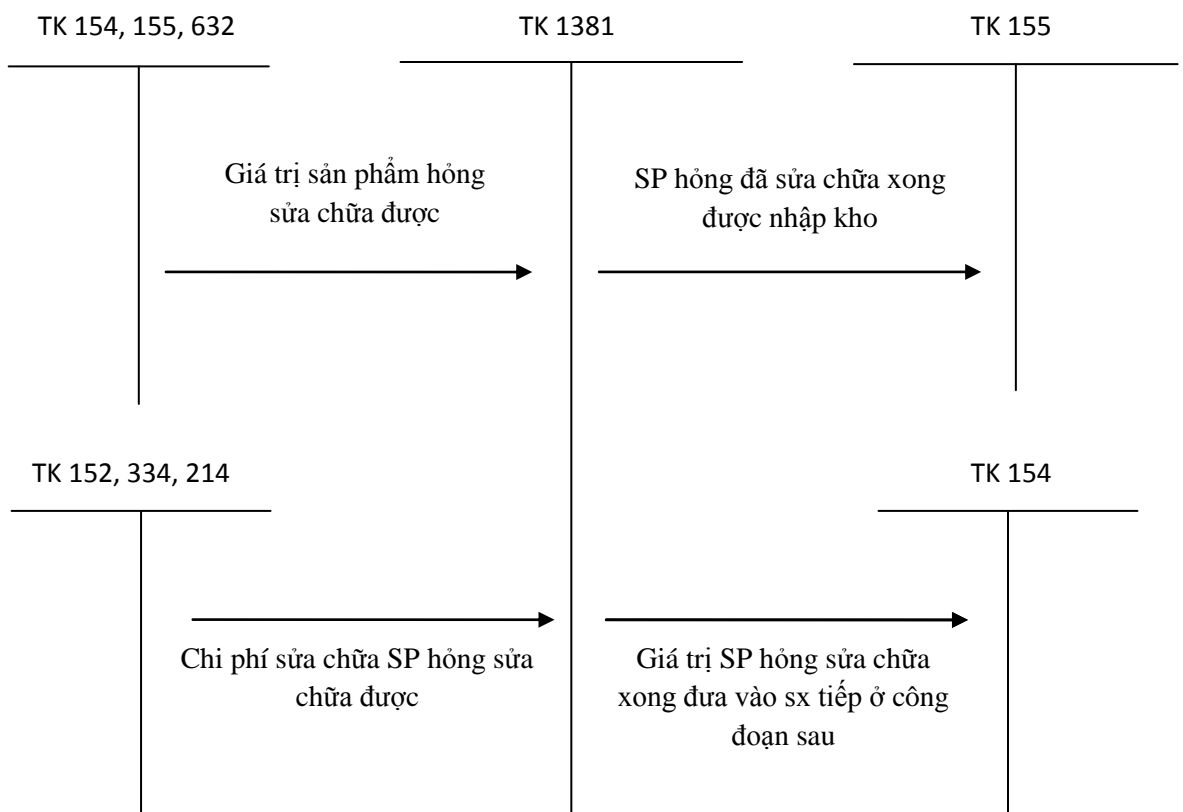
TK 154, 155, 632

TK 1381

TK 155

Giá trị sản phẩm hỏng sửa chữa được

SP hỏng đã sửa chữa xong được nhập kho

TK 152, 334, 214

TK 154

Chi phí sửa chữa SP hỏng sửa chữa được

Giá trị SP hỏng sửa chữa xong đưa vào sx tiếp ở công đoạn sau